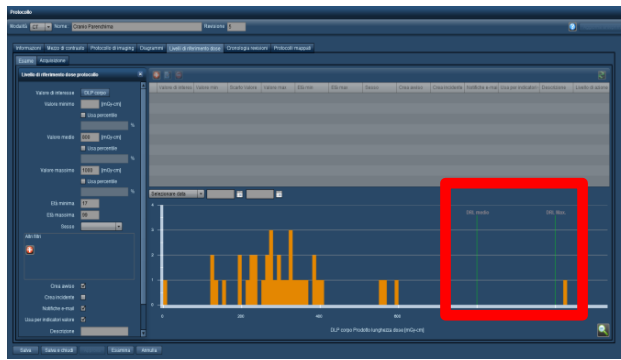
Protocollo

Modalità CT Nome Cranio Parenchima Revisione 1

Informazioni Mezzo di contrasto Protocollo di imaging Diagrammi Livelli di riferimento dose Cronologia revisioni Protocolli mappati

Esame Acquisizione

Livello di riferimento dose protocollo

Valore di interesse DLP corpo

Valore minimo [mGy·cm]

Usa percentile

%

Valore medio 600 [mGy·cm]

Usa percentile

%

Valore massimo 1000 [mGy·cm]

Usa percentile

%

Età minima 17

Età massima 99

Sesso

Altri filtri

Crea avviso

Crea incidente

Notifiche e-mail

Usa per indicatori salute

Descrizione

| Valore di interesse | Valore min | Scarto valore | Valore max | Età min | Età max | Sesso | Crea avviso | Crea incidente | Notifiche e-mail | Usa per indicatori | Descrizione | Livello di azione |
|---|---|---|---|---|---|---|---|---|---|---|---|---|

Selezionare data

DRL medio

DRL Max

0 200 400 600

DLP corpo Prodotto lunghezza dose [mGy·cm]

Salva Salva e chiudi Esamina Annulla